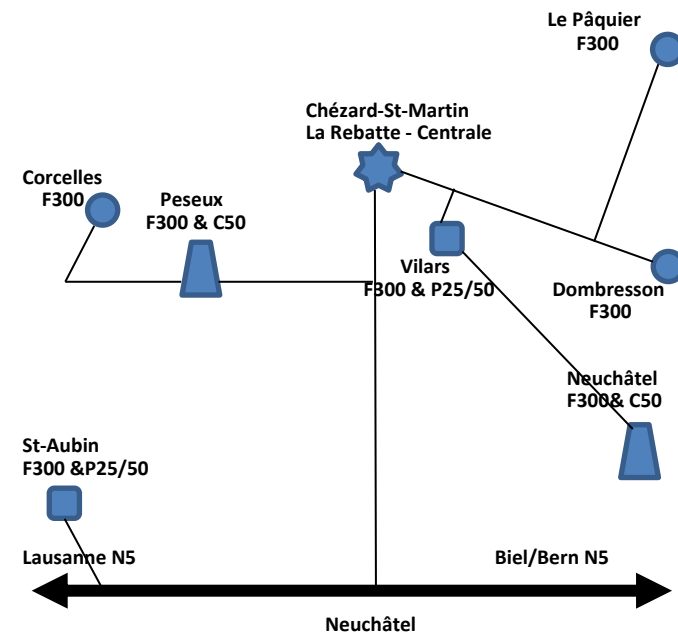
Le Pâquier
F300

Chézard-St-Martin
La Rebatte - Centrale

Corcelles
F300

Peseux
F300 & C50

Vilars
F300 & P25/50

Dombresson
F300

Neuchâtel
F300& C50

St-Aubin
F300 &P25/50

Lausanne N5

Biel/Bern N5

Neuchâtel